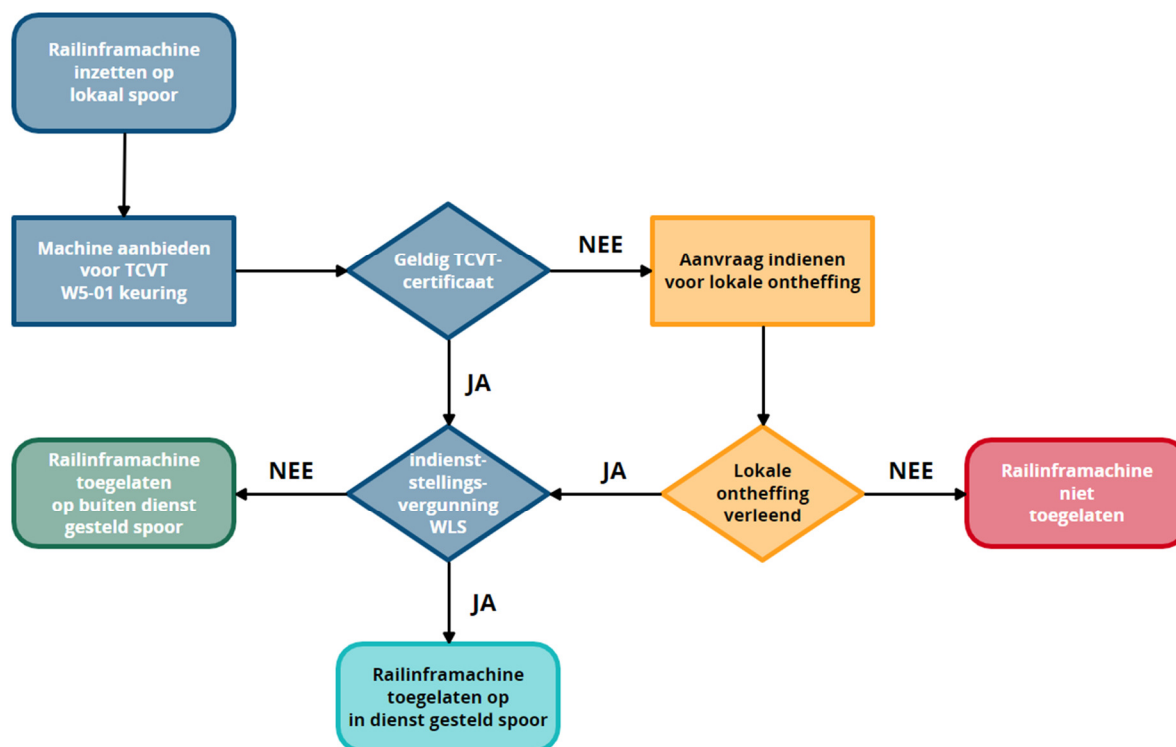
Railinframachine inzetten op lokaal spoor

Machine aanbieden voor TCVT W5-01 keuring

Geldig TCVT-certificaat

NEE

Aanvraag indienen voor lokale ontheffing

JA

Railinframachine toegelaten op buiten dienst gesteld spoor

NEE

indienst-stellings-vergunning WLS

JA

Lokale ontheffing verleend

NEE

Railinframachine niet toegelaten

JA

Railinframachine toegelaten op in dienst gesteld spoor